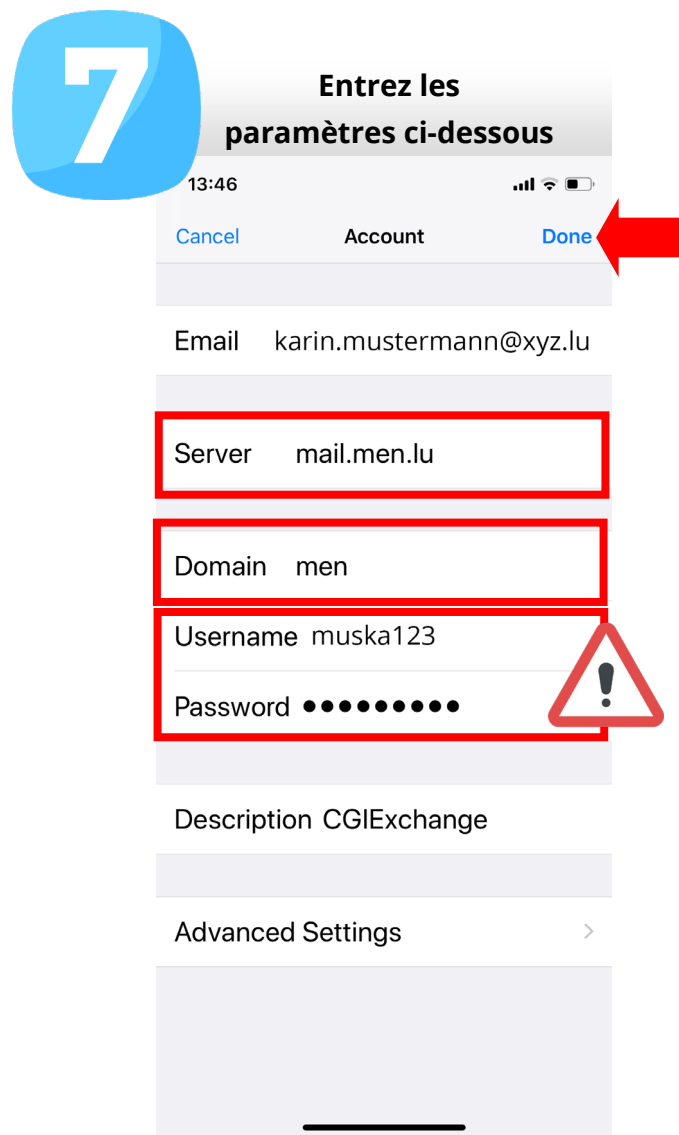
7

Entrez les paramètres ci-dessous

13:46

Cancel Account Done

Email karin.mustermann@xyz.lu

Server mail.men.lu

Domain men

Username muska123

Password ●●●●●●●●●

Description CGIExchange

Advanced Settings